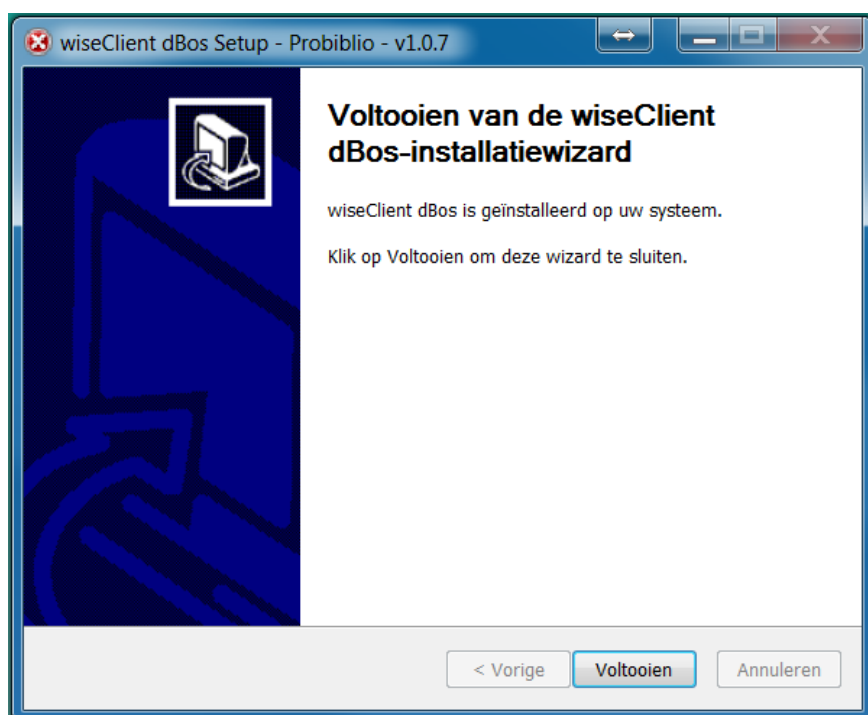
wiseClient dBos Setup - Probiblio - v1.0.7

Voltooien van de wiseClient dBos-installatiewizard

wiseClient dBos is geïnstalleerd op uw systeem.

Klik op Voltooien om deze wizard te sluiten.

< Vorige
Voltooien
Annuleren